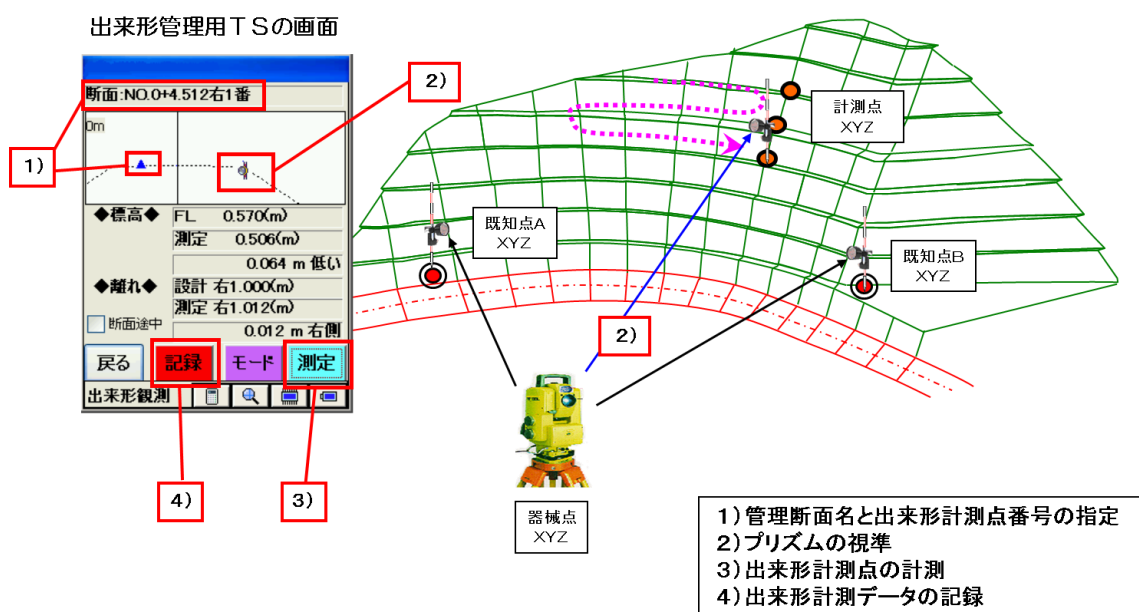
出来形管理用ＴＳの画面

断面:NO.0+4.512右1番

0m

◆標高◆ FL 0.570(m)
測定 0.506(m)
0.064 m 低い

◆離れ◆ 設計 右1.000(m)
測定 右1.012(m)
断面途中
0.012 m 右側

戻る 記録 モード 測定

出来形観測

1）

2）

3）

4）

計測点
XYZ

既知点A
XYZ

既知点B
XYZ

2）

器械点
XYZ

1）管理断面名と出来形計測点番号の指定
2）プリズムの視準
3）出来形計測点の計測
4）出来形計測データの記録